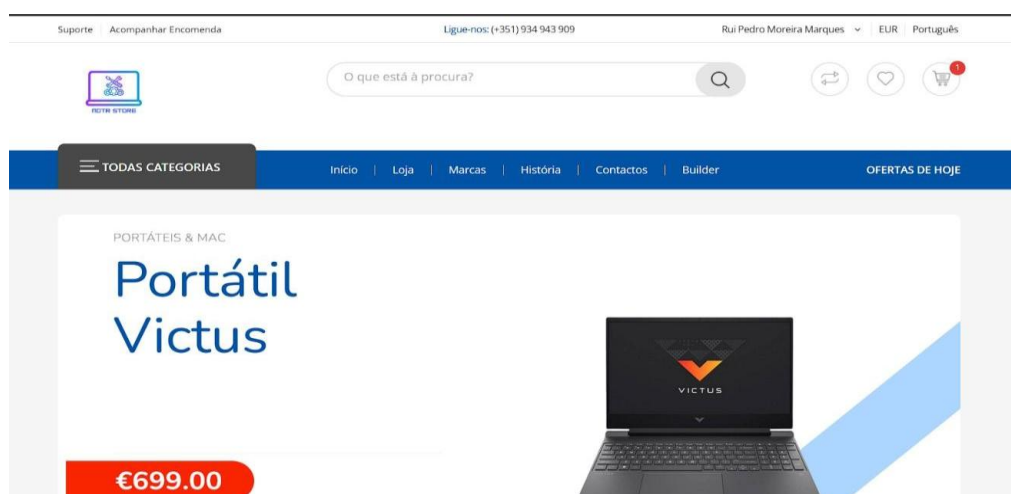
Suporte | Acompanhar Encomenda

Ligue-nos: (+351) 934 943 909

Rui Pedro Moreira Marques | EUR | Português

ROTA STORE

O que está à procura?

1

TODAS CATEGORIAS

Início | Loja | Marcas | História | Contactos | Builder

OFERTAS DE HOJE

PORTÁTEIS & MAC

Portátil Victus

VICTUS

€699.00